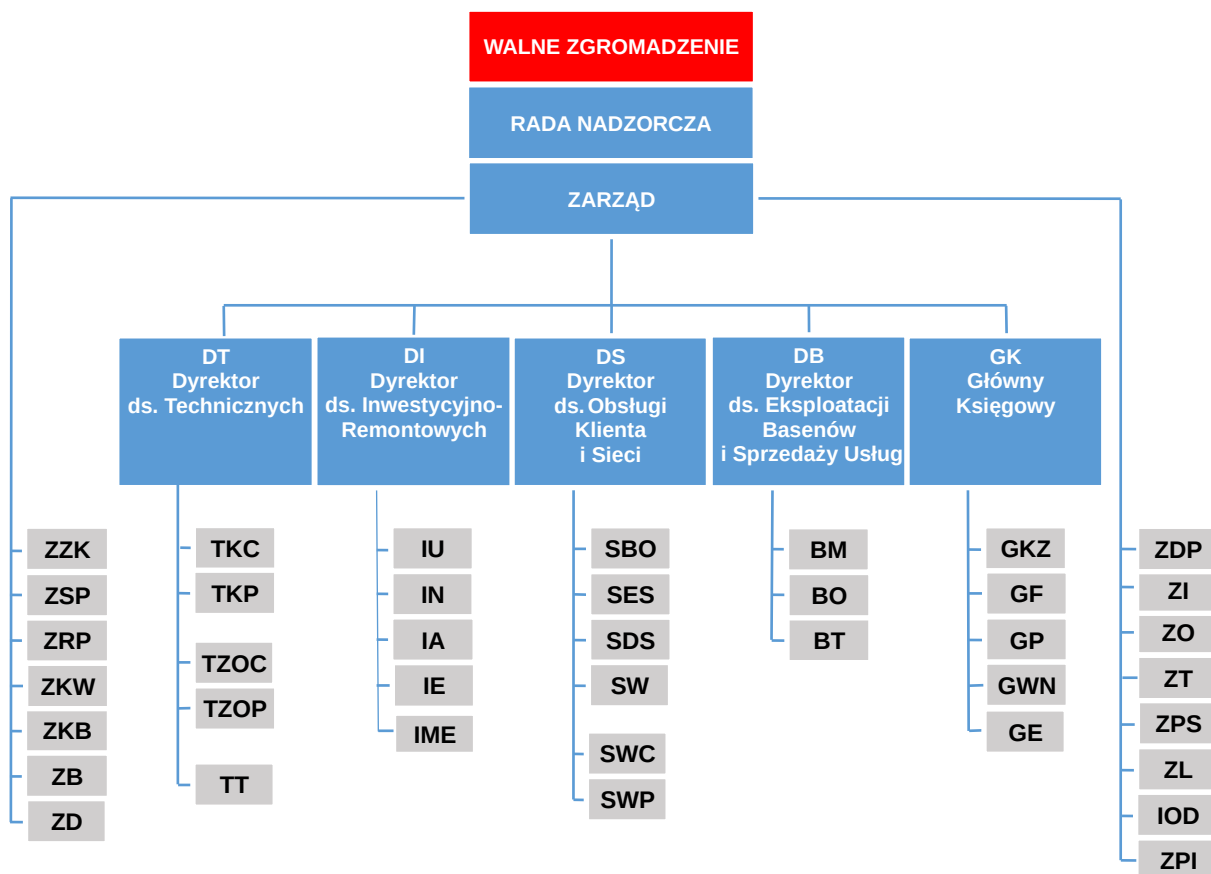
WALNE ZGROMADZENIE

RADA NADZORCZA

ZARZĄD

DT
Dyrektor
ds. Technicznych

DI
Dyrektor
ds. Inwestycyjno-Remontowych

DS
Dyrektor
ds. Obsługi Klienta
i Sieci

DB
Dyrektor
ds. Eksploatacji Basenów
i Sprzedaży Usług

GK
Główny
Księgowy

ZZK
ZSP
ZRP
ZKW
ZKB
ZB
ZD

TKC
TKP
TZOC
TZOP
TT

IU
IN
IA
IE
IME

SBO
SES
SDS
SW
SWC
SWP

BM
BO
BT

GKZ
GF
GP
GWN
GE

ZDP
ZI
ZO
ZT
ZPS
ZL
IOD
ZPI